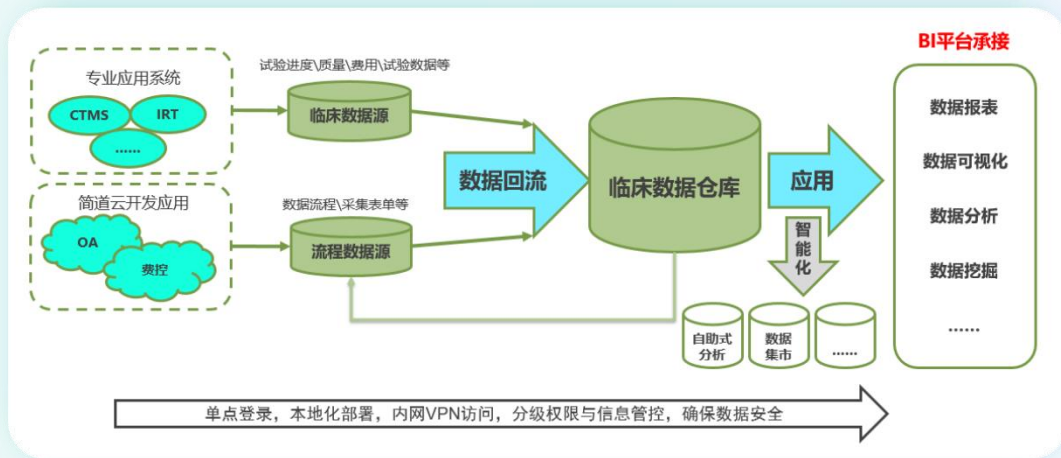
专业应用系统

CTMS

IRT

......

简道云开发应用

OA

费控

试验进度\质量\费用\试验数据等

临床数据源

数据流程\采集表单等

流程数据源

数据回流

临床数据仓库

应用

智能化

自助式分析

数据集市

......

BI平台承接

数据报表

数据可视化

数据分析

数据挖掘

......

单点登录，本地化部署，内网VPN访问，分级权限与信息管控，确保数据安全